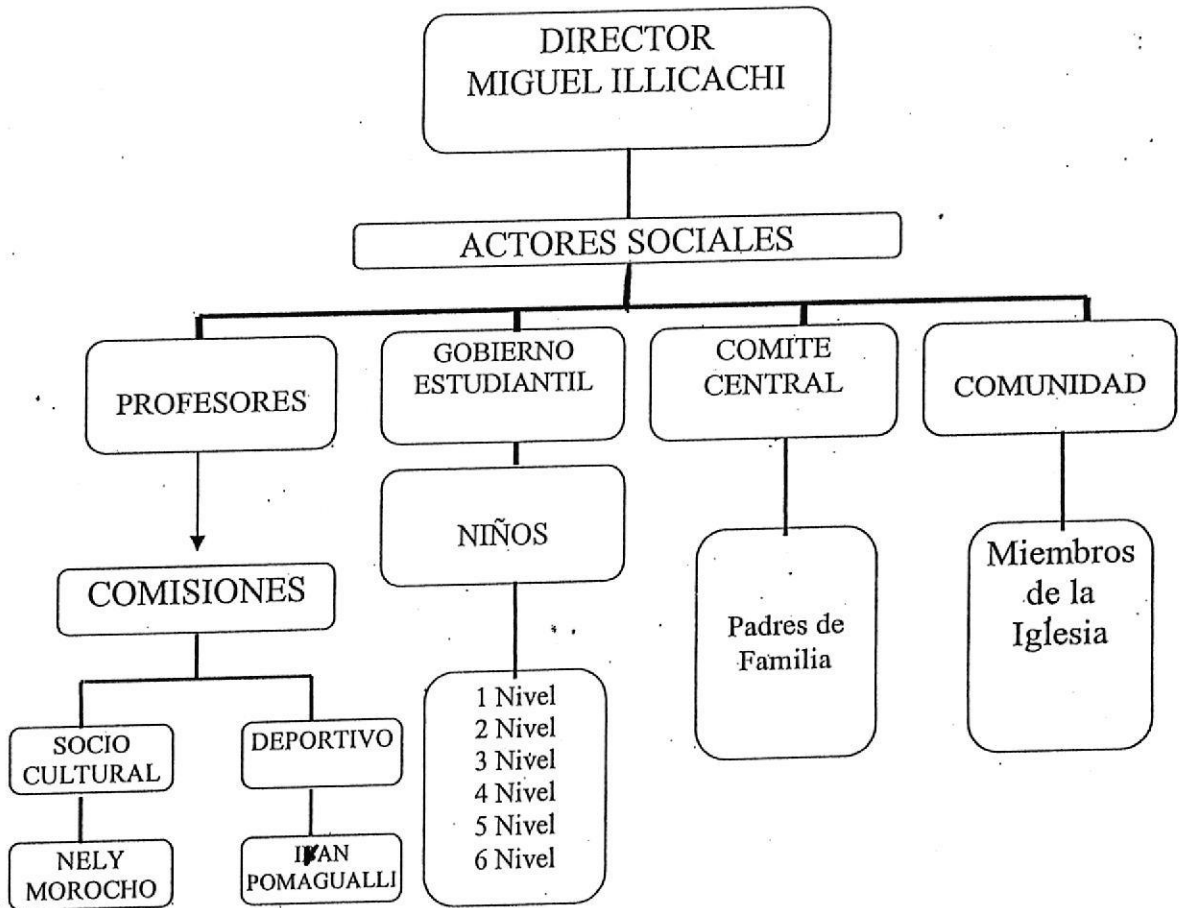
DIRECTOR
MIGUEL ILLICACHI

ACTORES SOCIALES

PROFESORES

GOBIERNO
ESTUDIANTIL

COMITE
CENTRAL

COMUNIDAD

COMISIONES

NIÑOS

Padres de Familia

Miembros de la Iglesia

SOCIO
CULTURAL

DEPORTIVO

1 Nivel
2 Nivel
3 Nivel
4 Nivel
5 Nivel
6 Nivel

NELY
MOROCHO

IVAN
POMAGUALLI